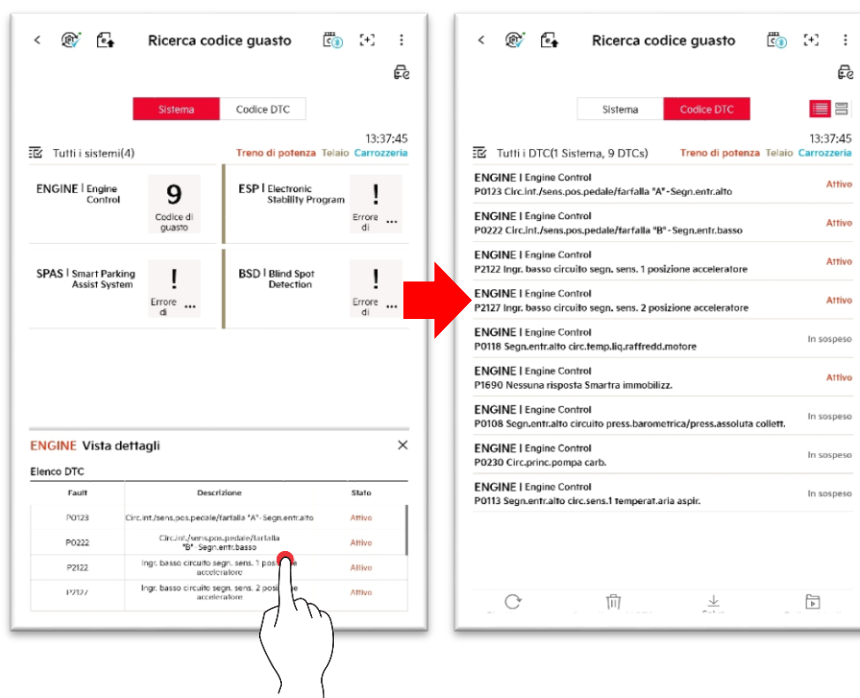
Ricerca codice guasto

Sistema | Codice DTC

13:37:45

Tutti i sistemi(4) Treno di potenza Telaio Carrozzeria

ENGINE | Engine Control
9
Codice di guasto

ESP | Electronic Stability Program
!
Errore di ...

SPAS | Smart Parking Assist System
!
Errore di ...

BSD | Blind Spot Detection
!
Errore di ...

ENGINE Vista dettagli

Elenco DTC

| Fault | Descrizione | Stato |
|---|---|---|
| P0123 | Circ.int./sens.pos.pedale/farfalla "A"-Segn.entr.alto | Attivo |
| P0222 | Circ.int./sens.pos.pedale/farfalla "B"-Segn.entr.basso | Attivo |
| P2122 | Ingr. basso circuito segn. sens. 1 posizione acceleratore | Attivo |
| P2127 | Ingr. basso circuito segn. sens. 2 posizione acceleratore | Attivo |

Ricerca codice guasto

Sistema | Codice DTC

13:37:45

Tutti i DTC(1 Sistema, 9 DTCs) Treno di potenza Telaio Carrozzeria

ENGINE | Engine Control
P0123 Circ.int./sens.pos.pedale/farfalla "A"-Segn.entr.alto
Attivo

ENGINE | Engine Control
P0222 Circ.int./sens.pos.pedale/farfalla "B"-Segn.entr.basso
Attivo

ENGINE | Engine Control
P2122 Ingr. basso circuito segn. sens. 1 posizione acceleratore
Attivo

ENGINE | Engine Control
P2127 Ingr. basso circuito segn. sens. 2 posizione acceleratore
Attivo

ENGINE | Engine Control
P0118 Segn.entr.alto circ.temp.liq.raffredd.motore
In sospeso

ENGINE | Engine Control
P1690 Nessuna risposta Smartra immobilizz.
Attivo

ENGINE | Engine Control
P0108 Segn.entr.alto circuito press.barometrica/press.assoluta collett.
In sospeso

ENGINE | Engine Control
P0230 Circ.princ.pompa carb.
In sospeso

ENGINE | Engine Control
P0113 Segn.entr.alto circ.sens.1 temperat.aria aspir.
In sospeso